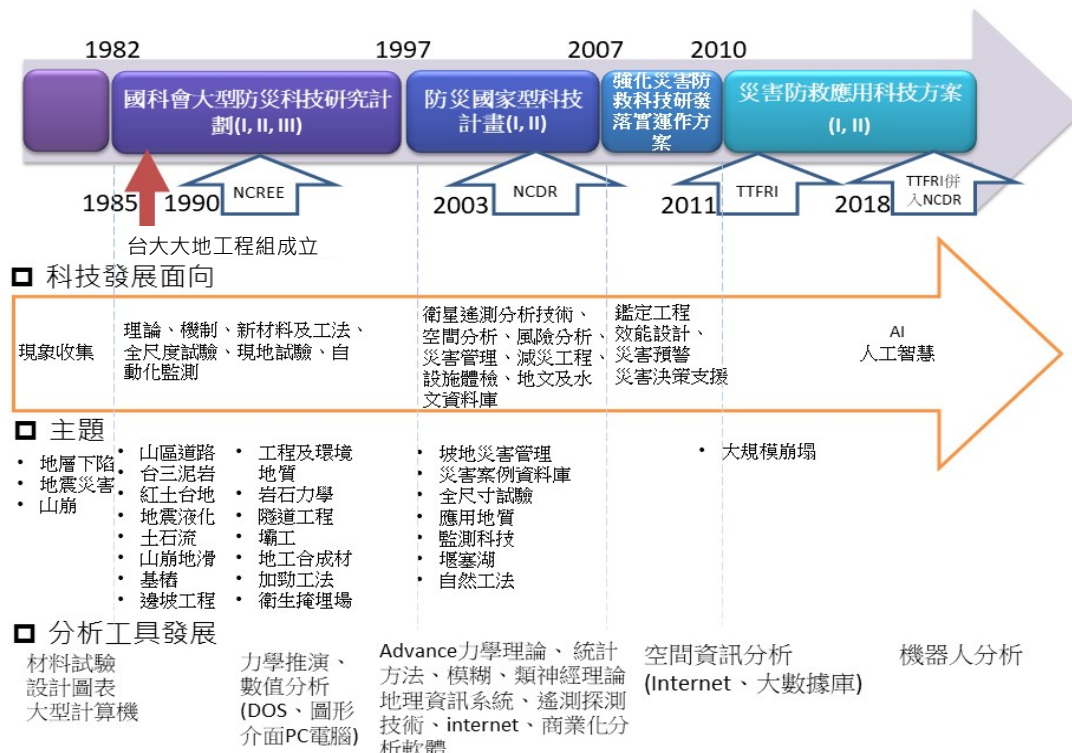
1982 1997 2007 2010

國科會大型防災科技研究計劃(I, II, III)

防災國家型科技計畫(I, II)

強化災害防救科技研發落實運作方案

災害防救應用科技方案 (I, II)

1985 1990 NCREE

2003 NCDR

2011 TTFRI

2018 TTFRI併入NCDR

台大大地工程組成立

□ 科技發展面向

現象收集

理論、機制、新材料及工法、全尺度試驗、現地試驗、自動化監測

衛星遙測分析技術、空間分析、風險分析、災害管理、減災工程、設施體檢、地文及水文資料庫

鑑定工程 效能設計、災害預警 災害決策支援

AI 人工智慧

□ 主題

• 地層下陷
• 地震災害
• 山崩

• 山區道路
• 台三泥岩
• 紅土台地
• 地震液化
• 土石流
• 山崩地滑
• 基樁
• 邊坡工程

• 工程及環境地質
• 岩石力學
• 隧道工程
• 壩工
• 地工合成材
• 加勁工法
• 衛生掩埋場

• 坡地災害管理
• 災害案例資料庫
• 全尺寸試驗
• 應用地質
• 監測科技
• 堰塞湖
• 自然工法

• 大規模崩塌

□ 分析工具發展

材料試驗
設計圖表
大型計算機

力學推演、數值分析 (DOS、圖形介面PC電腦)

Advance力學理論、統計方法、模糊、類神經理論 地理資訊系統、遙測探測技術、internet、商業化分析軟體

空間資訊分析 (Internet、大數據庫)

機器人分析